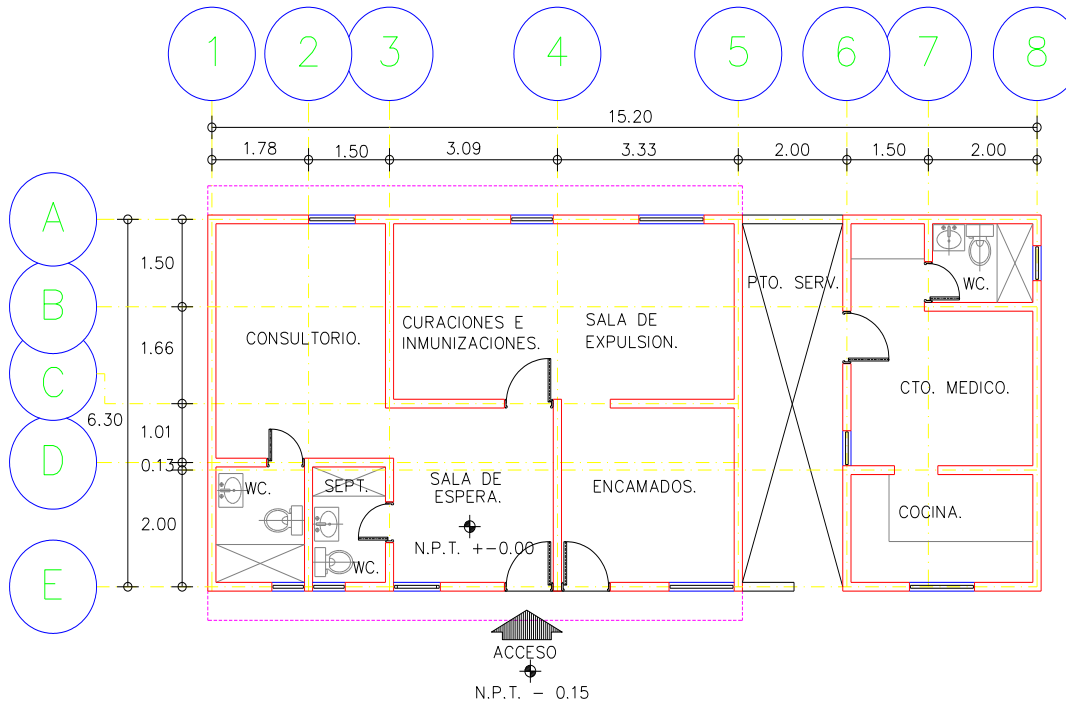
1 2 3 4 5 6 7 8

15.20

1.78 1.50 3.09 3.33 2.00 1.50 2.00

A B C D E

1.50
1.66
6.30
1.01
0.13
2.00

CONSULTORIO.

CURACIONES E INMUNIZACIONES.

SALA DE EXPULSION.

PTO. SERV.

WC.

CTO. MEDICO.

WC.

SEPT.

SALA DE ESPERA.

N.P.T. +-0.00

ENCAMADOS.

COCINA.

WC.

ACCESO

N.P.T. - 0.15